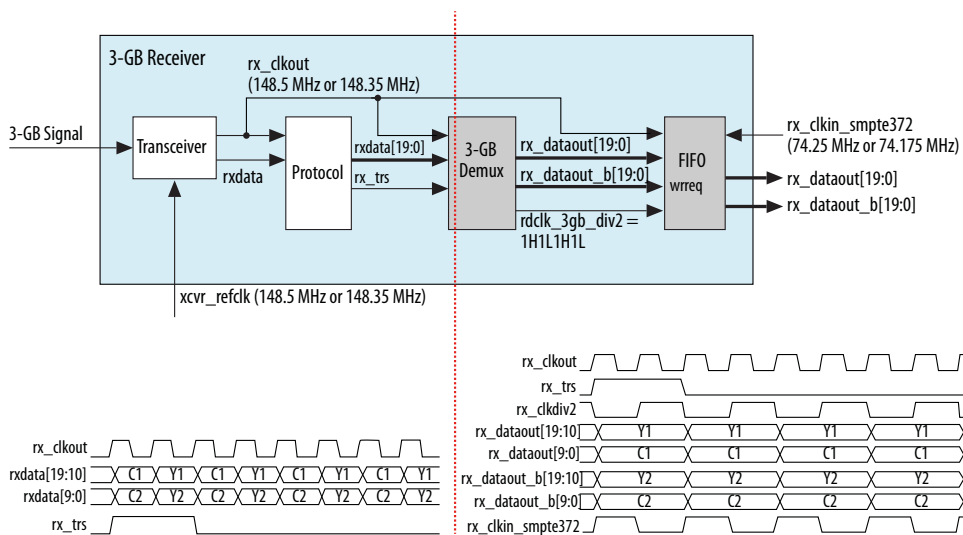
3-GB Receiver

rx_clkout
(148.5 MHz or 148.35 MHz)

3-GB Signal

Transceiver

rxdata

Protocol

rxdata[19:0]

rx_trs

3-GB Demux

rx_dataout[19:0]

rx_dataout_b[19:0]

rdclk_3gb_div2 = 1H1L1H1L

FIFO
wrreq

rx_clkin_smpte372
(74.25 MHz or 74.175 MHz)

rx_dataout[19:0]

rx_dataout_b[19:0]

xcvr_refclk (148.5 MHz or 148.35 MHz)

rx_clkout
rx_trs
rx_clkdiv2
rx_dataout[19:10] Y1 Y1 Y1 Y1
rx_dataout[9:0] C1 C1 C1 C1
rx_dataout_b[19:10] Y2 Y2 Y2 Y2
rx_dataout_b[9:0] C2 C2 C2 C2
rx_clkin_smpte372

rx_clkout
rxdata[19:10] C1 Y1 C1 Y1 C1 Y1 C1 Y1
rxdata[9:0] C2 Y2 C2 Y2 C2 Y2 C2 Y2
rx_trs